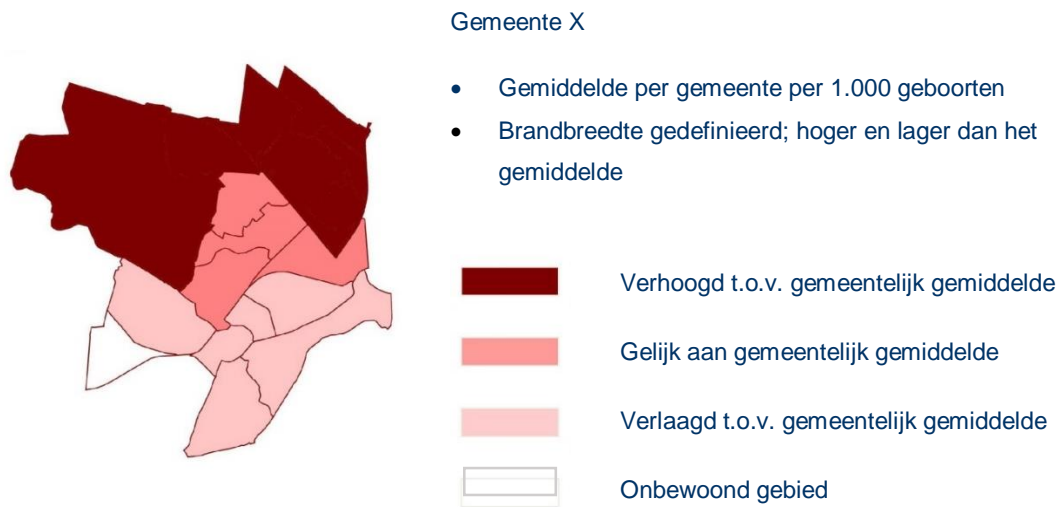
Gemeente X

- Gemiddelde per gemeente per 1.000 geboorten
- Brandbreedte gedefinieerd; hoger en lager dan het gemiddelde

Verhoogd t.o.v. gemeentelijk gemiddelde

Gelijk aan gemeentelijk gemiddelde

Verlaagd t.o.v. gemeentelijk gemiddelde

Onbewoond gebied